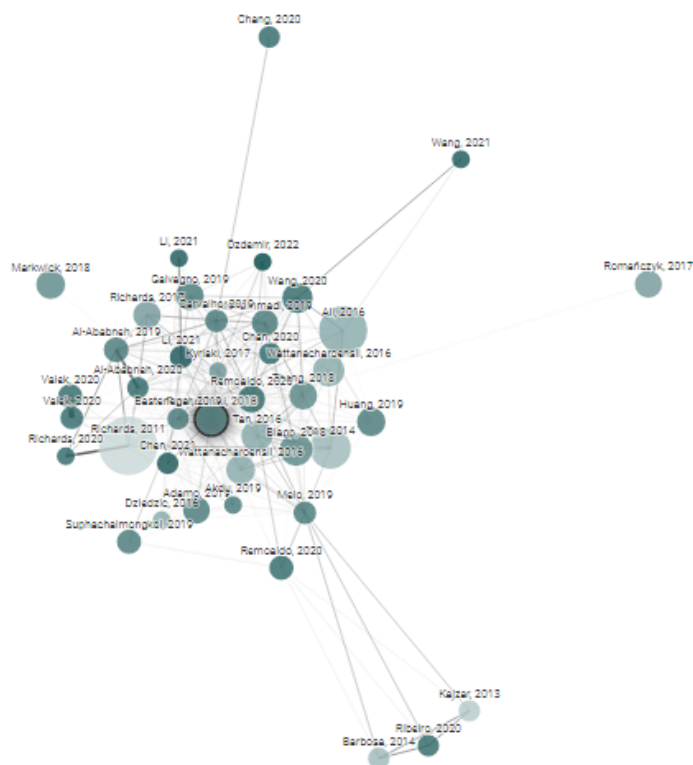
Chang, 2020

Wang, 2021

Li, 2021

Özdemir, 2022

Markwick, 2018

Galvagno, 2019

Wang, 2020

Romańczyk, 2017

Richards, 2017

Carvalho, 2019

Ahmadi, 2017

Ali, 2016

Al-Ababneh, 2019

Li, 2021

Chen, 2020

Kyriaki, 2017

Wattanacharoensil, 2016

Al-Ababneh, 2020

Valek, 2020

Remoaldo, 2020

2018

Valek, 2020

Basterretxea, 2019

2018

Huang, 2019

Tan, 2016

Richards, 2011

Blanco, 2014

Richards, 2020

Chen, 2021

Wattanacharoensil, 2016

Akdu, 2019

Adams, 2019

Melo, 2019

Dziedzic, 2015

Suphachalmongkol, 2019

Remoaldo, 2020

Kajzar, 2013

Ribeiro, 2020

Barbosa, 2014